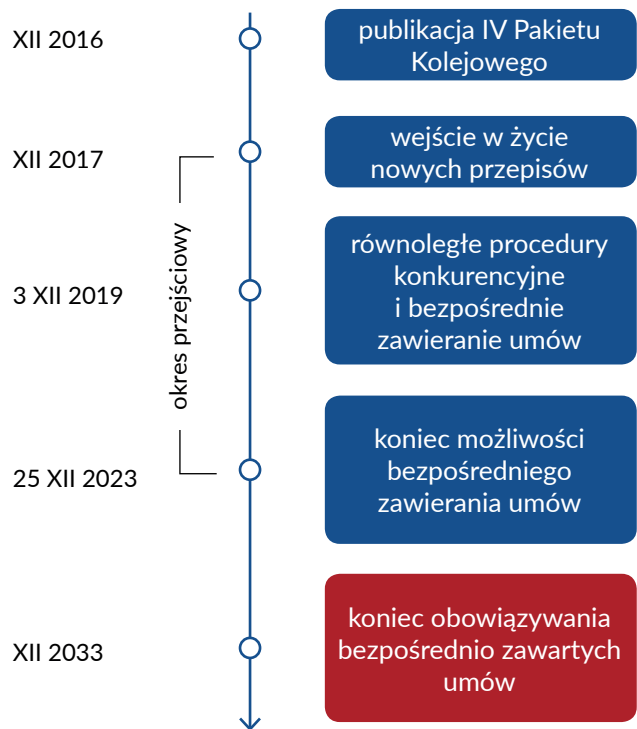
XII 2016
publikacja IV Pakietu Kolejowego

XII 2017
wejście w życie nowych przepisów

okres przejściowy

3 XII 2019
równoległe procedury konkurencyjne i bezpośrednie zawieranie umów

25 XII 2023
koniec możliwości bezpośredniego zawierania umów

XII 2033
koniec obowiązywania bezpośrednio zawartych umów